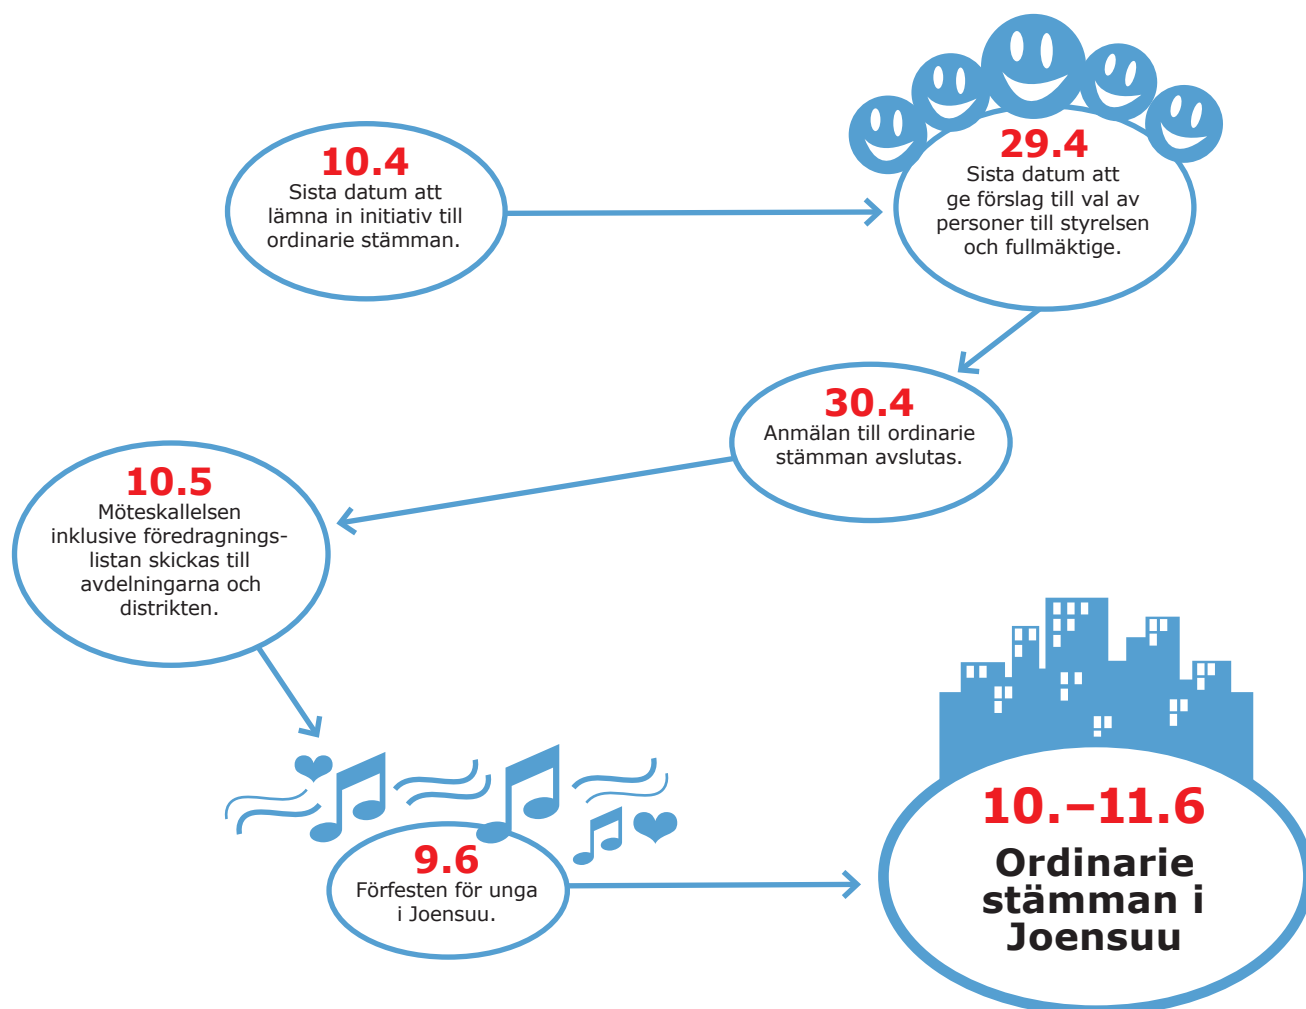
10.4
Sista datum att lämna in initiativ till ordinarie stämman.

29.4
Sista datum att ge förslag till val av personer till styrelsen och fullmäktige.

30.4
Anmälan till ordinarie stämman avslutas.

10.5
Möteskallelsen inklusive föredragningslistan skickas till avdelningarna och distrikten.

9.6
Förfesten för unga i Joensuu.

10.–11.6
Ordinarie stämman i Joensuu